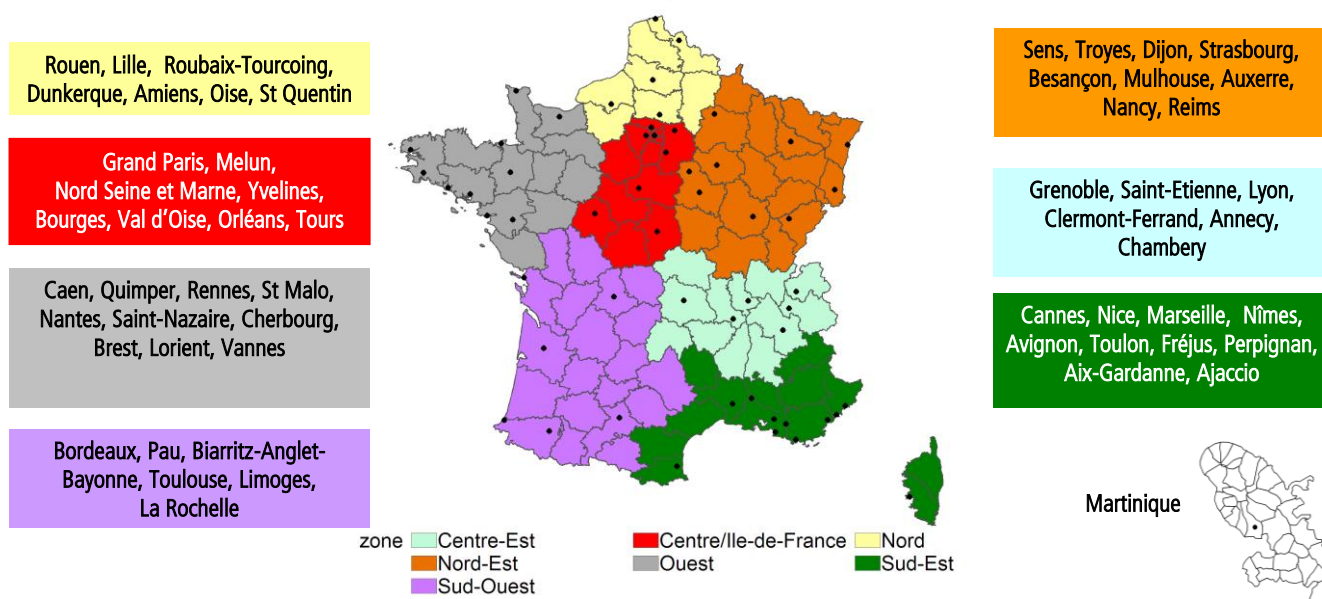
Rouen, Lille, Roubaix-Tourcoing, Dunkerque, Amiens, Oise, St Quentin

Grand Paris, Melun, Nord Seine et Marne, Yvelines, Bourges, Val d'Oise, Orléans, Tours

Caen, Quimper, Rennes, St Malo, Nantes, Saint-Nazaire, Cherbourg, Brest, Lorient, Vannes

Bordeaux, Pau, Biarritz-Anglet-Bayonne, Toulouse, Limoges, La Rochelle

Sens, Troyes, Dijon, Strasbourg, Besançon, Mulhouse, Auxerre, Nancy, Reims

Grenoble, Saint-Etienne, Lyon, Clermont-Ferrand, Annecy, Chambery

Cannes, Nice, Marseille, Nîmes, Avignon, Toulon, Fréjus, Perpignan, Aix-Gardanne, Ajaccio

Martinique

zone Centre-Est Centre/Ile-de-France Nord
Nord-Est Ouest Sud-Est
Sud-Ouest